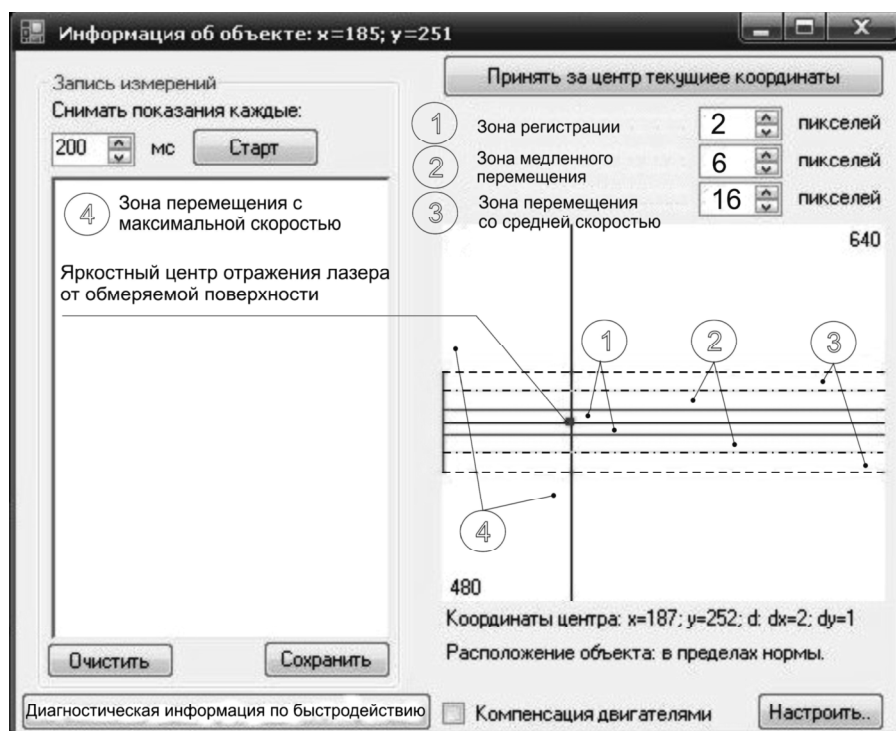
Информация об объекте: x=185; y=251

Запись измерений
Снимать показания каждые:
200 мс Старт

Принять за центр текущиее координаты

1 Зона регистрации 2 пикселей
2 Зона медленного перемещения 6 пикселей
3 Зона перемещения со средней скоростью 16 пикселей

4 Зона перемещения с максимальной скоростью

Яркостный центр отражения лазера от обмеряемой поверхности

640

1 2 3

4

480

Координаты центра: x=187; y=252; d: dx=2; dy=1

Расположение объекта: в пределах нормы.

Очистить Сохранить

Диагностическая информация по быстродействию Компенсация двигателями Настроить..